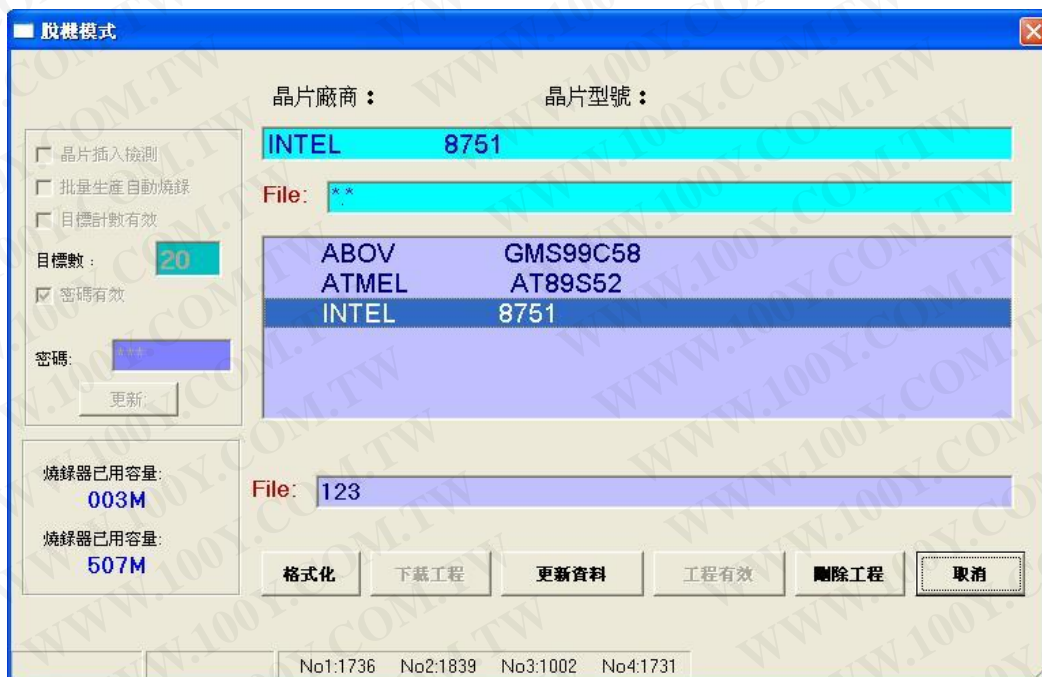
脫機模式

晶片廠商： 晶片型號：

INTEL 8751

File: *.*

ABOV GMS99C58
ATMEL AT89S52
INTEL 8751

晶片插入檢測
批量生產自動燒錄
目標計數有效
目標數： 20
密碼有效
密碼: ***
更新

燒錄器已用容量:
003M
燒錄器已用容量:
507M

File: 123

格式化 下載工程 更新資料 工程有效 刪除工程 取消

No1:1736 No2:1839 No3:1002 No4:1731

WWW.100Y.COM.TW